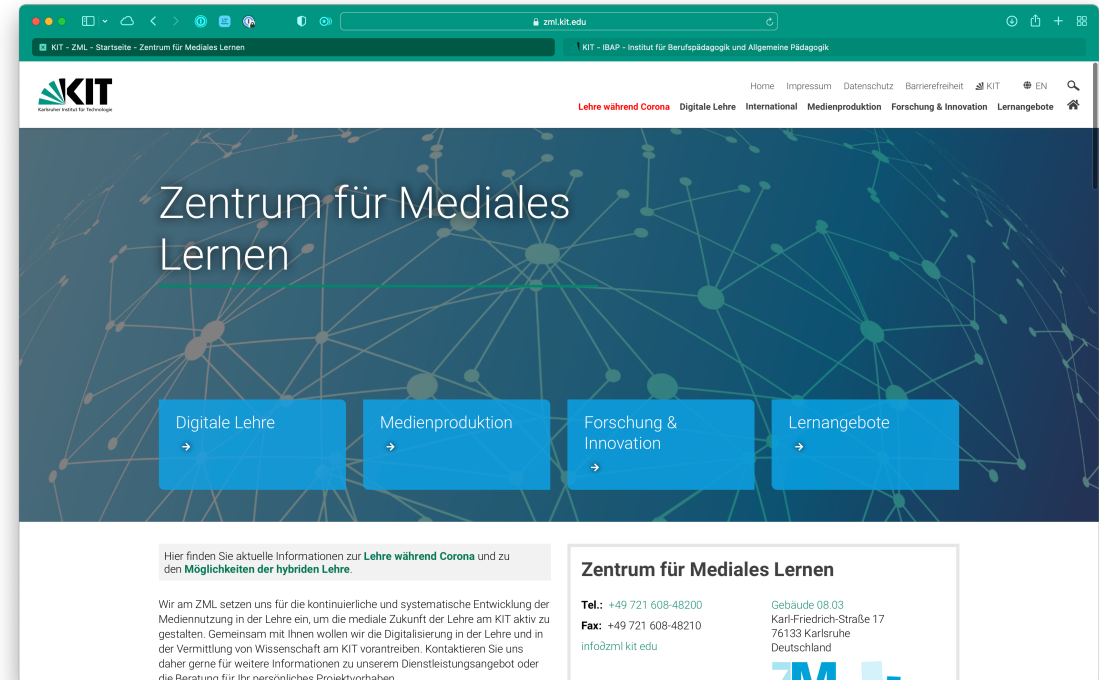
zml.kit.edu

KIT - ZML - Startseite - Zentrum für Mediales Lernen

KIT - IBAP - Institut für Berufspädagogik und Allgemeine Pädagogik

KIT
Karlsruher Institut für Technologie

Home Impressum Datenschutz Barrierefreiheit KIT EN

Lehre während Corona Digitale Lehre International Medienproduktion Forschung & Innovation Lernangebote

Zentrum für Mediales Lernen

Digitale Lehre →

Medienproduktion →

Forschung & Innovation →

Lernangebote →

Hier finden Sie aktuelle Informationen zur Lehre während Corona und zu den Möglichkeiten der hybriden Lehre.

Wir am ZML setzen uns für die kontinuierliche und systematische Entwicklung der Mediennutzung in der Lehre ein, um die mediale Zukunft der Lehre am KIT aktiv zu gestalten. Gemeinsam mit Ihnen wollen wir die Digitalisierung in der Lehre und in der Vermittlung von Wissenschaft am KIT vorantreiben. Kontaktieren Sie uns daher gerne für weitere Informationen zu unserem Dienstleistungsangebot oder die Beratung für Ihr persönliches Projektvorhaben.

Zentrum für Mediales Lernen

Tel.: +49 721 608-48200
Fax: +49 721 608-48210
info∂zml kit edu

Gebäude 08.03
Karl-Friedrich-Straße 17
76133 Karlsruhe
Deutschland